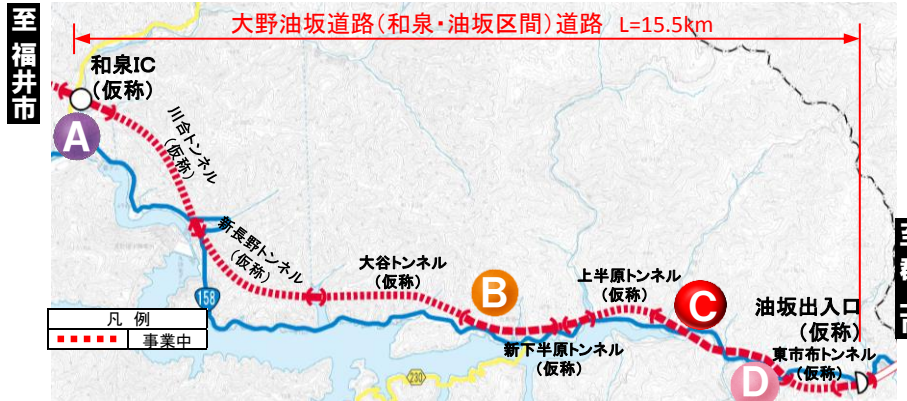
至福井市

大野油坂道路（和泉・油坂区間）道路　L=15.5km

和泉IC
（仮称）

A

川合トンネル
（仮称）

新長野トンネル
（仮称）

大谷トンネル
（仮称）

B

上半原トンネル
（仮称）

C

油坂出入口
（仮称）

新下半原トンネル
（仮称）

東市布トンネル
（仮称）

D

158

230

| 凡　例 | |
|---|---|
| | 事業中 |

至
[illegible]
市